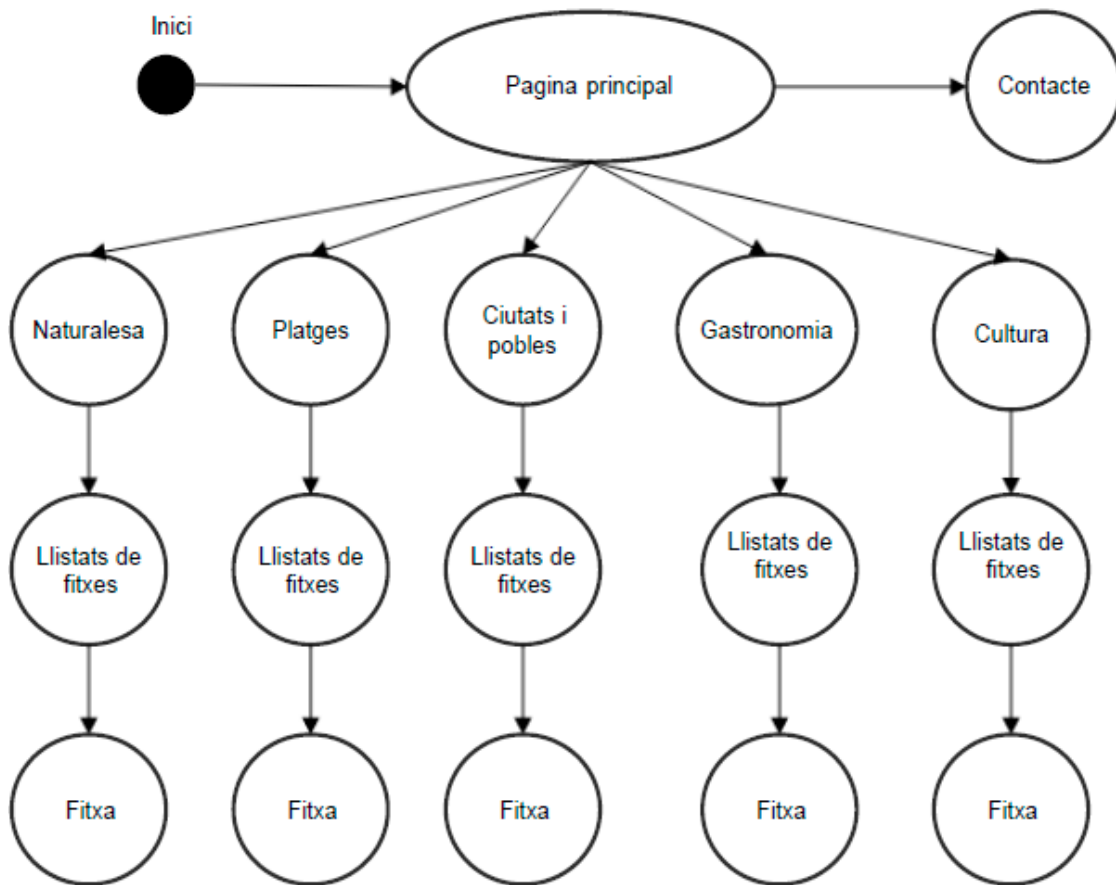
Inici

Pagina principal

Contacte

Naturalesa

Platges

Ciutats i pobles

Gastronomia

Cultura

Llistats de fitxes

Llistats de fitxes

Llistats de fitxes

Llistats de fitxes

Llistats de fitxes

Fitxa

Fitxa

Fitxa

Fitxa

Fitxa